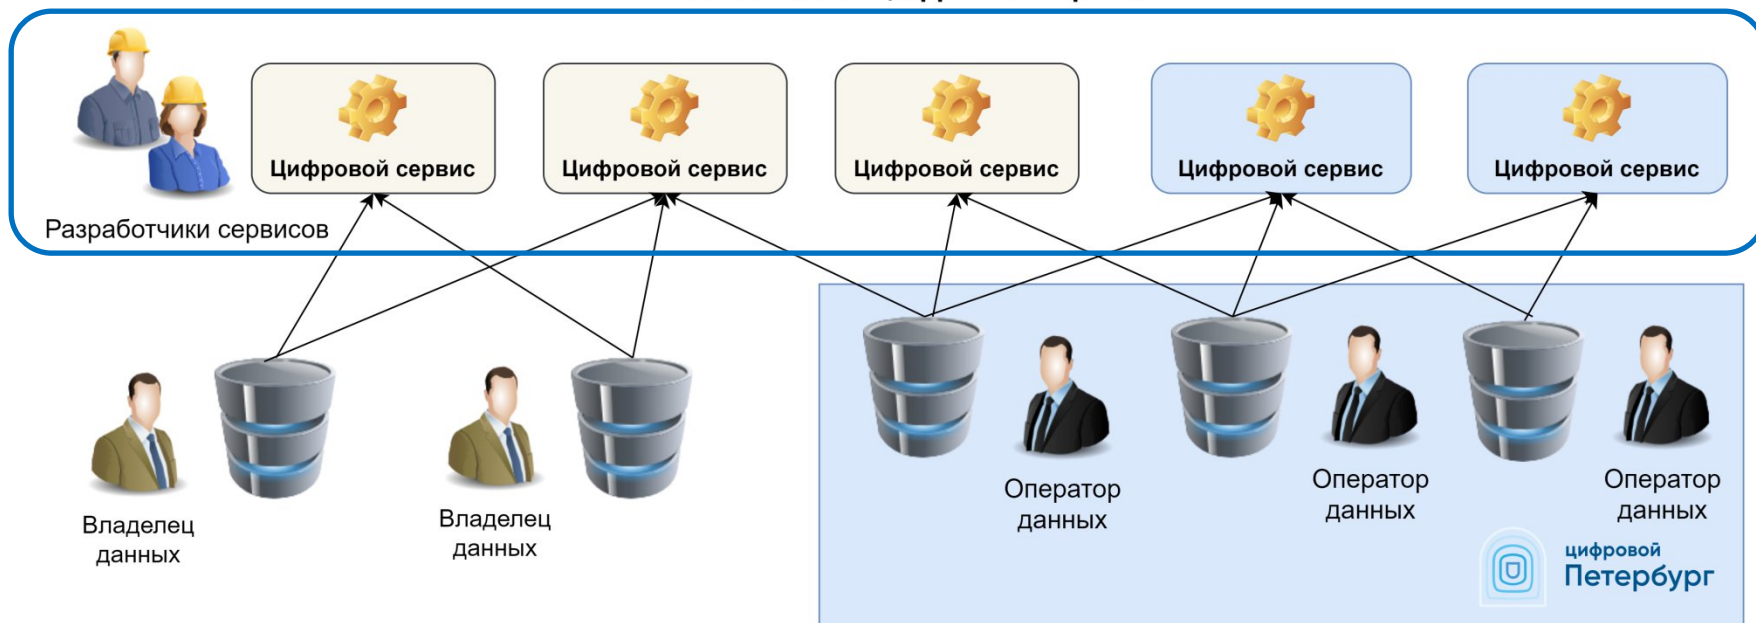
Цифровой сервис

Цифровой сервис

Цифровой сервис

Цифровой сервис

Цифровой сервис

Разработчики сервисов

Владелец данных

Владелец данных

Оператор данных

Оператор данных

Оператор данных

цифровой Петербург